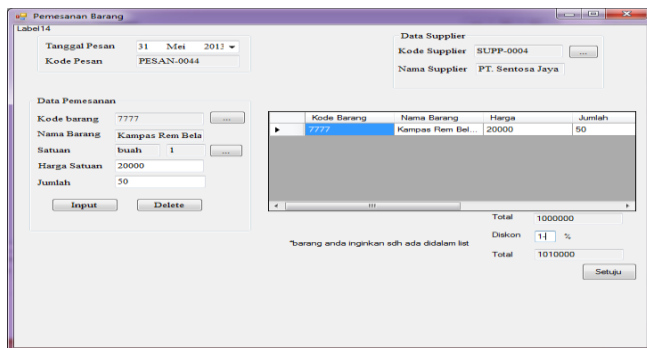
Pemesanan Barang
Label14

Tanggal Pesan 31 Mei 2013
Kode Pesan PESAN-0044

Data Supplier
Kode Supplier SUPP-0004 ...
Nama Supplier PT. Sentosa Jaya

Data Pemesanan
Kode barang 7777 ...
Nama Barang Kampas Rem Bela
Satuan buah 1 ...
Harga Satuan 20000
Jumlah 50

Input Delete

| | Kode Barang | Nama Barang | Harga | Jumlah |
|---|---|---|---|---|
| ▸ | 7777 | Kampas Rem Bel... | 20000 | 50 |

Total 1000000
Diskon 1 %
*barang anda inginkan sdh ada didalam list
Total 1010000
Setuju